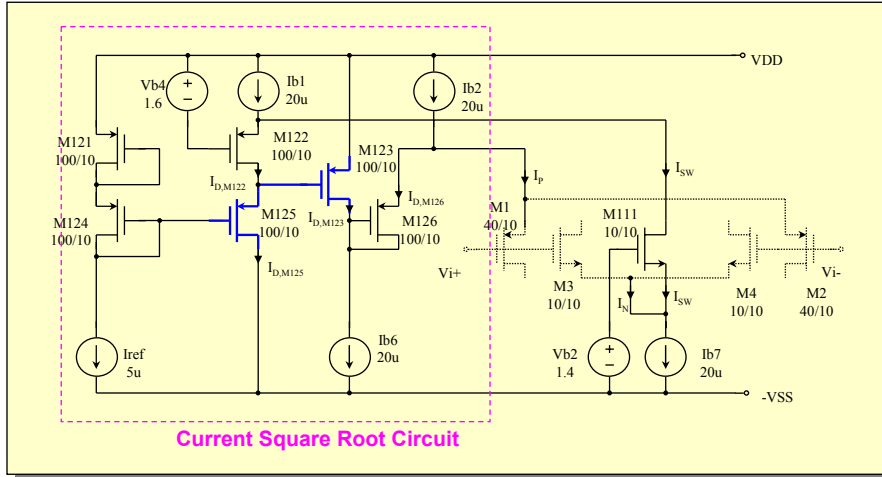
VDD

Vb4
1.6

Ib1
20u

Ib2
20u

M121
100/10

M122
100/10

M123
100/10

$I_{D,M122}$

$I_{D,M126}$

$I_P$

$I_{SW}$

M124
100/10

M125
100/10

$I_{D,M123}$

M126
100/10

M1
40/10

M111
10/10

$I_{D,M125}$

Vi+

Vi-

M3
10/10

$I_N$

$I_{SW}$

M4
10/10

M2
40/10

Iref
5u

Ib6
20u

Vb2
1.4

Ib7
20u

-VSS

Current Square Root Circuit